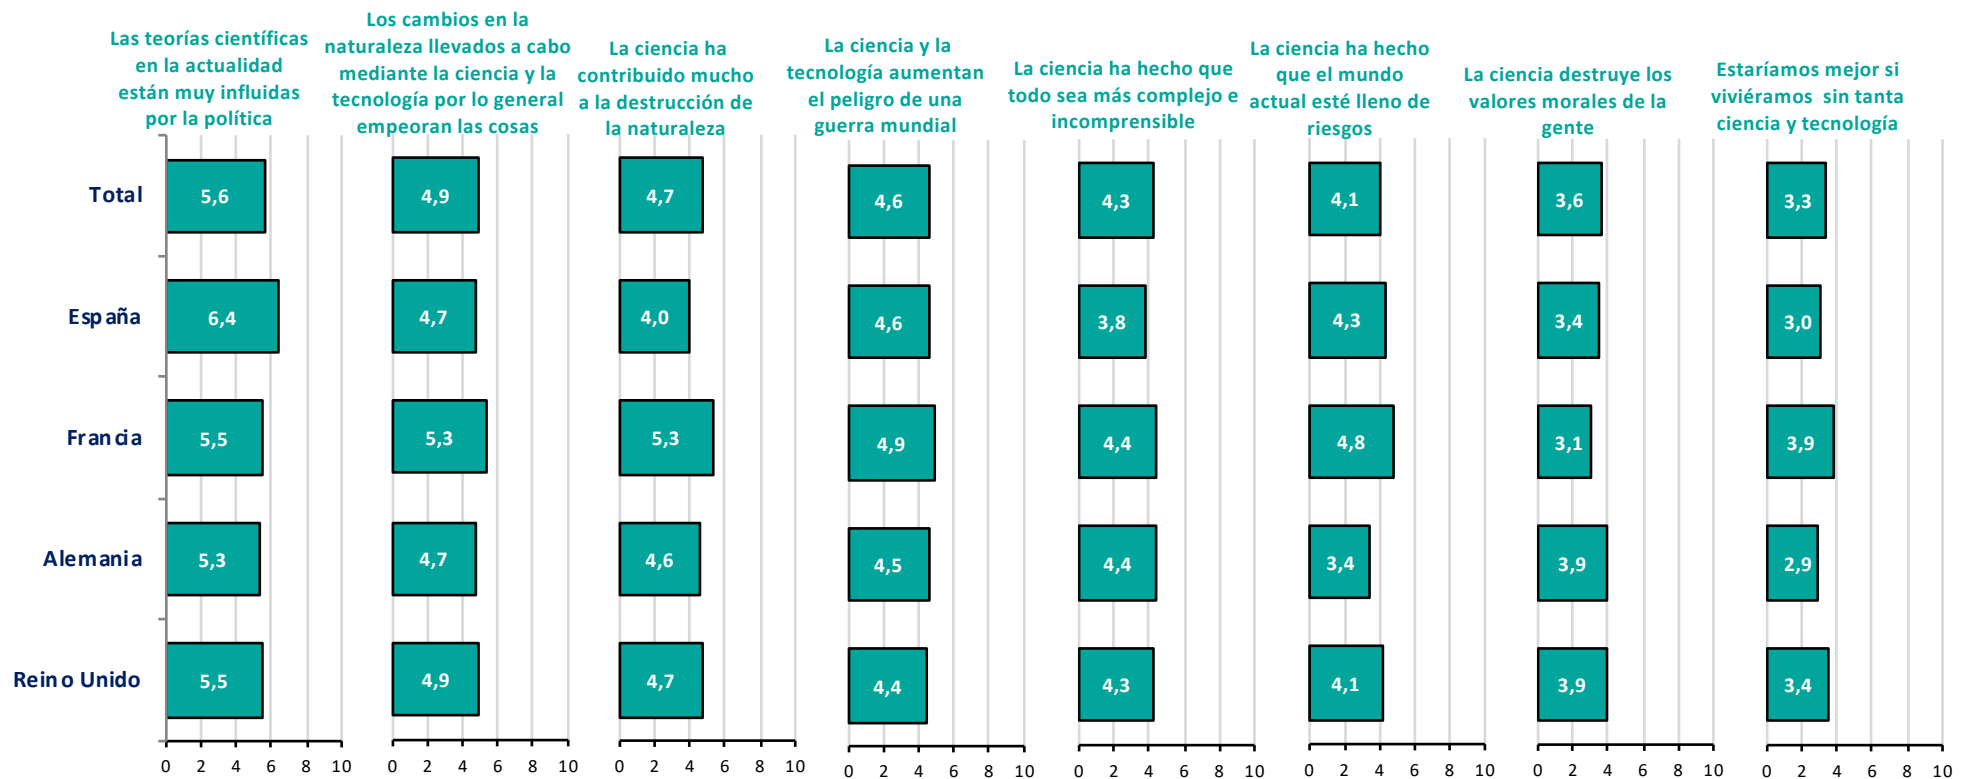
Las teorías científicas en la actualidad están muy influidas por la política

Los cambios en la naturaleza llevados a cabo mediante la ciencia y la tecnología por lo general empeoran las cosas

La ciencia ha contribuido mucho a la destrucción de la naturaleza

La ciencia y la tecnología aumentan el peligro de una guerra mundial

La ciencia ha hecho que todo sea más complejo e incomprensible

La ciencia ha hecho que el mundo actual esté lleno de riesgos

La ciencia destruye los valores morales de la gente

Estaríamos mejor si viviéramos sin tanta ciencia y tecnología

| | | | | | | | | |
|---|---|---|---|---|---|---|---|---|
| Total | 5,6 | 4,9 | 4,7 | 4,6 | 4,3 | 4,1 | 3,6 | 3,3 |
| España | 6,4 | 4,7 | 4,0 | 4,6 | 3,8 | 4,3 | 3,4 | 3,0 |
| Francia | 5,5 | 5,3 | 5,3 | 4,9 | 4,4 | 4,8 | 3,1 | 3,9 |
| Alemania | 5,3 | 4,7 | 4,6 | 4,5 | 4,4 | 3,4 | 3,9 | 2,9 |
| Reino Unido | 5,5 | 4,9 | 4,7 | 4,4 | 4,3 | 4,1 | 3,9 | 3,4 |

0 2 4 6 8 10
0 2 4 6 8 10
0 2 4 6 8 10
0 2 4 6 8 10
0 2 4 6 8 10
0 2 4 6 8 10
0 2 4 6 8 10
0 2 4 6 8 10